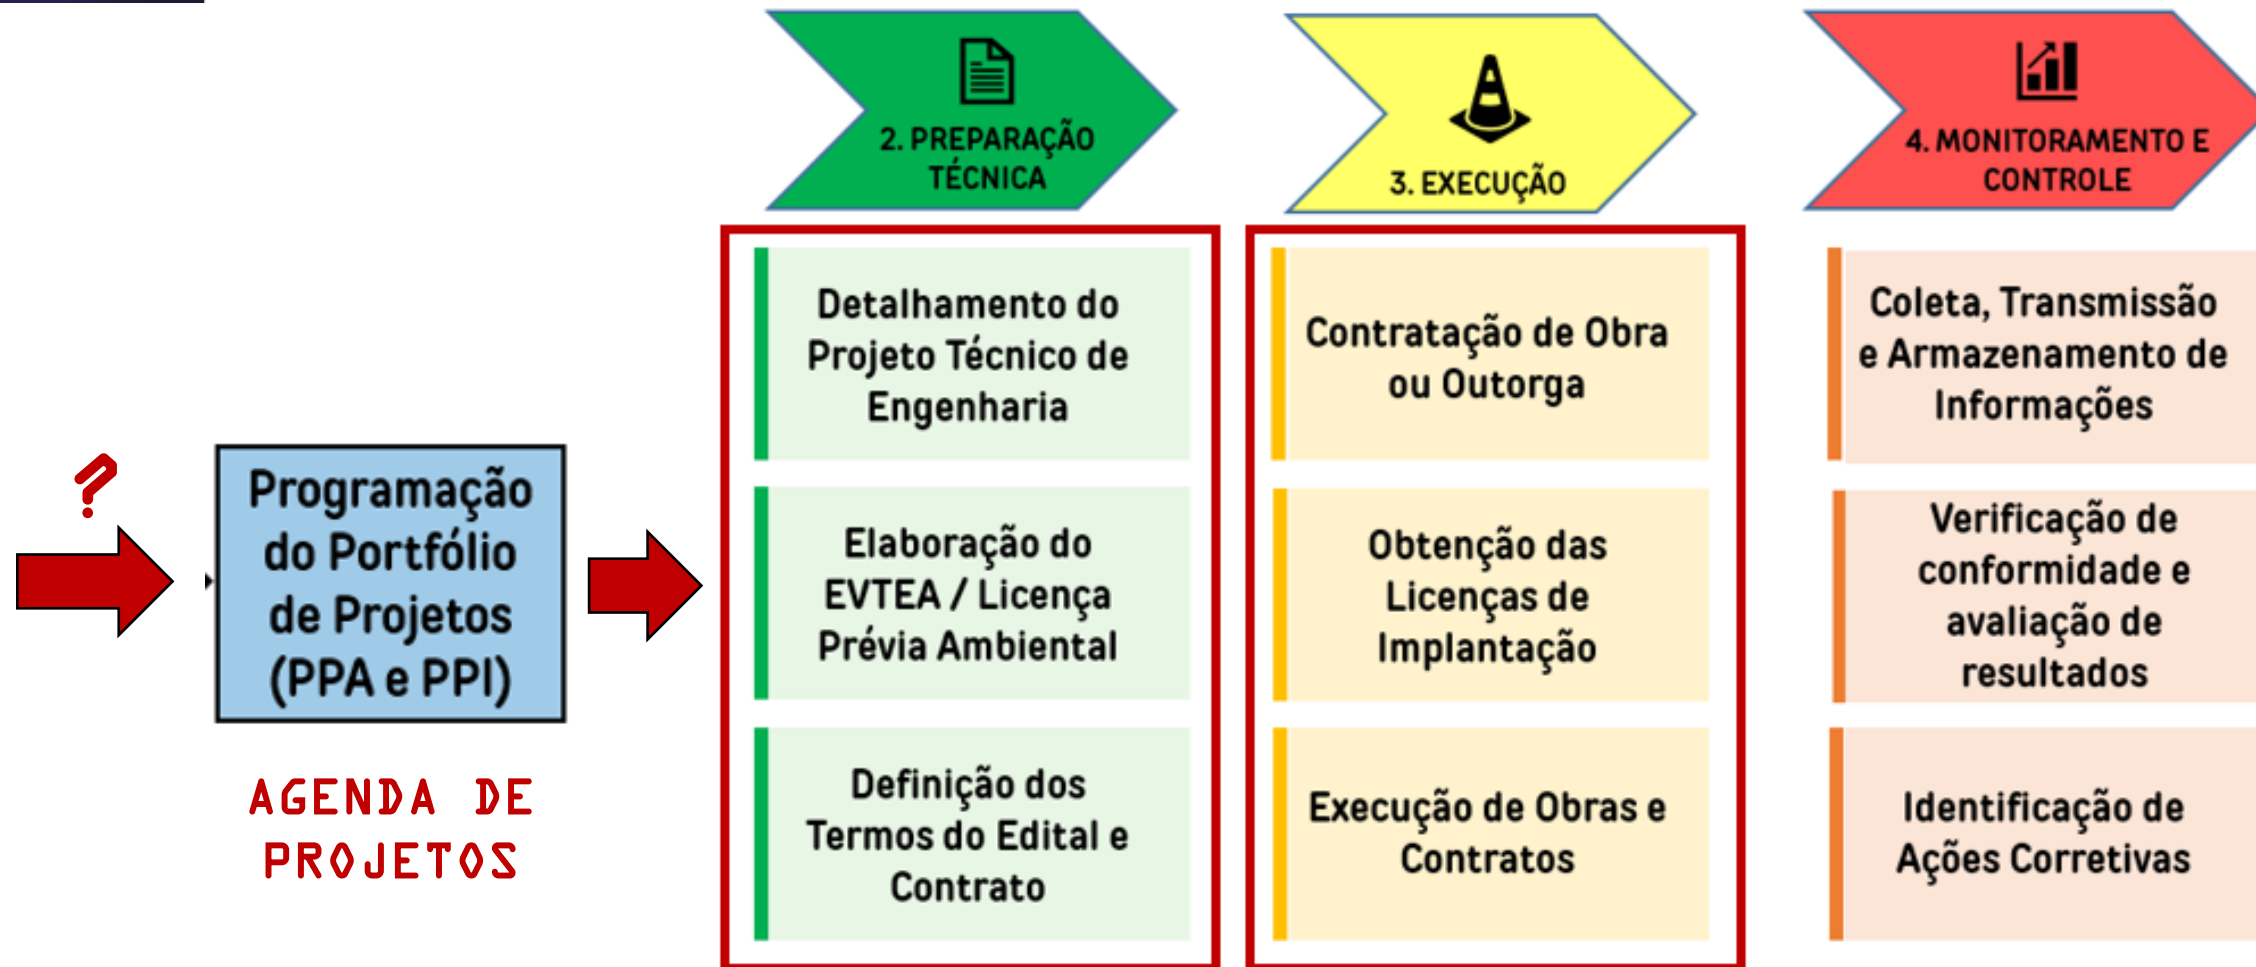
?

Programação do Portfólio de Projetos (PPA e PPI)

AGENDA DE PROJETOS

2. PREPARAÇÃO TÉCNICA

Detalhamento do Projeto Técnico de Engenharia

Elaboração do EVTEA / Licença Prévia Ambiental

Definição dos Termos do Edital e Contrato

3. EXECUÇÃO

Contratação de Obra ou Outorga

Obtenção das Licenças de Implantação

Execução de Obras e Contratos

4. MONITORAMENTO E CONTROLE

Coleta, Transmissão e Armazenamento de Informações

Verificação de conformidade e avaliação de resultados

Identificação de Ações Corretivas